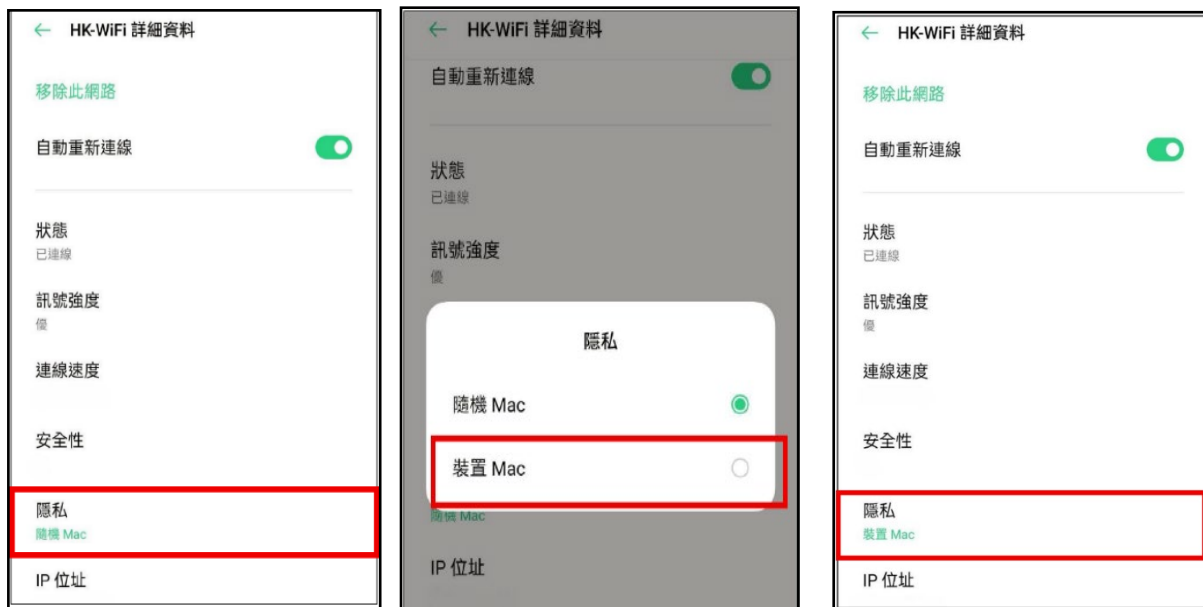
← HK-WiFi 詳細資料

移除此網路

自動重新連線

狀態
已連線

訊號強度
優

連線速度

安全性

隱私
隨機 Mac

IP 位址

← HK-WiFi 詳細資料

自動重新連線

狀態
已連線

訊號強度
優

隱私

隨機 Mac

裝置 Mac

隨機 Mac

IP 位址

← HK-WiFi 詳細資料

移除此網路

自動重新連線

狀態
已連線

訊號強度
優

連線速度

安全性

隱私
裝置 Mac

IP 位址